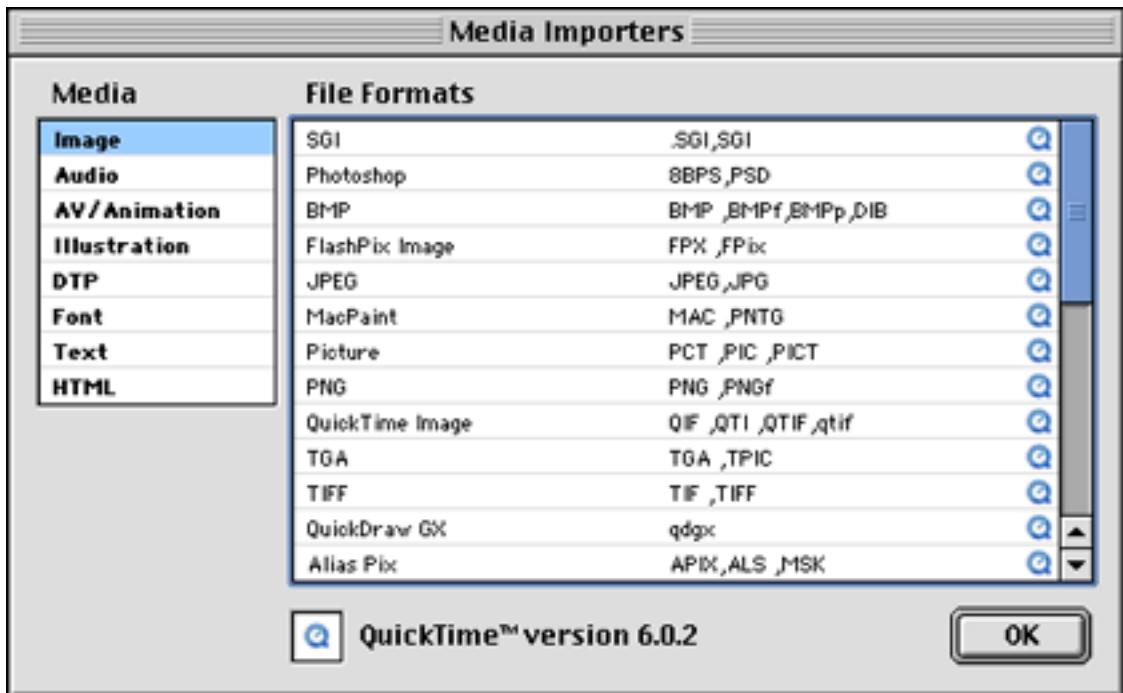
Media Importers

Media

Image
Audio
AV/Animation
Illustration
DTP
Font
Text
HTML

File Formats

| | |
|---|---|
| SGI | .SGI,SGI |
| Photoshop | 8BPS,PSD |
| BMP | BMP ,BMPf,BMPp,DIB |
| FlashPix Image | FPX ,FPix |
| JPEG | JPEG,JPG |
| MacPaint | MAC ,PNTG |
| Picture | PCT ,PIC ,PICT |
| PNG | PNG ,PNGf |
| QuickTime Image | QIF ,QTI ,QTIF,qtif |
| TGA | TGA ,TPIC |
| TIFF | TIF ,TIFF |
| QuickDraw GX | qdgx |
| Alias Pix | APIX,ALS ,MSK |

QuickTime™ version 6.0.2

OK